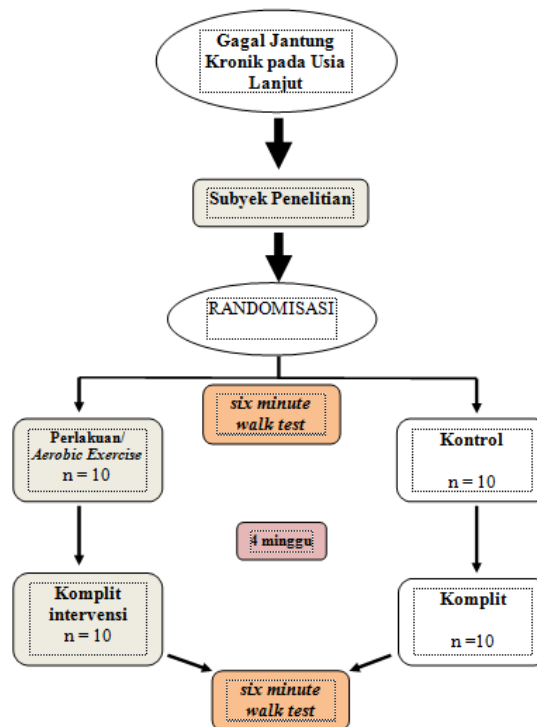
Gagal Jantung Kronik pada Usia Lanjut

Subyek Penelitian

RANDOMISASI

six minute walk test

Perlakuan/ Aerobic Exercise
n = 10

Kontrol
n = 10

4 minggu

Komplit intervensi
n = 10

Komplit
n =10

six minute walk test